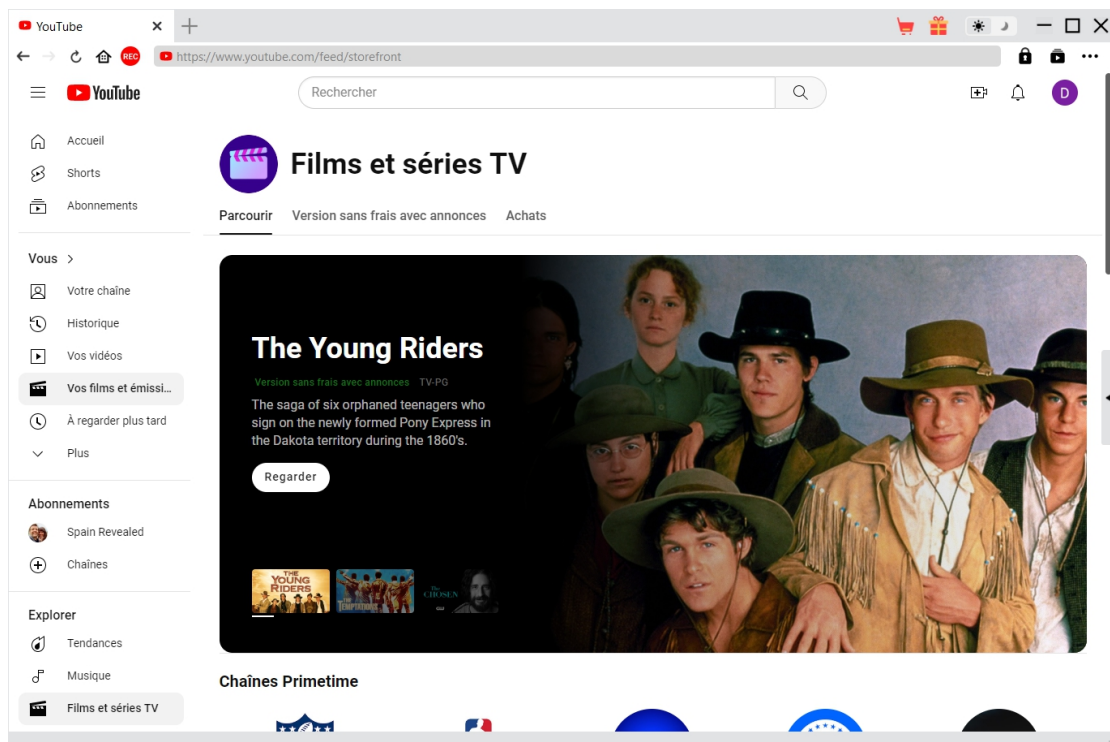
YouTube ×

REC https://www.youtube.com/feed/storefront

YouTube

Rechercher

D

Accueil
Shorts
Abonnements

Vous >
Votre chaîne
Historique
Vos vidéos
Vos films et émissi...
À regarder plus tard
Plus

Abonnements
Spain Revealed
Chaînes

Explorer
Tendances
Musique
Films et séries TV

Films et séries TV

Parcourir Version sans frais avec annonces Achats

The Young Riders

Version sans frais avec annonces TV-PG

The saga of six orphaned teenagers who sign on the newly formed Pony Express in the Dakota territory during the 1860's.

Regarder

THE YOUNG RIDERS

THE TEMPTATIONS

THE CHOSEN

Chaînes Primetime